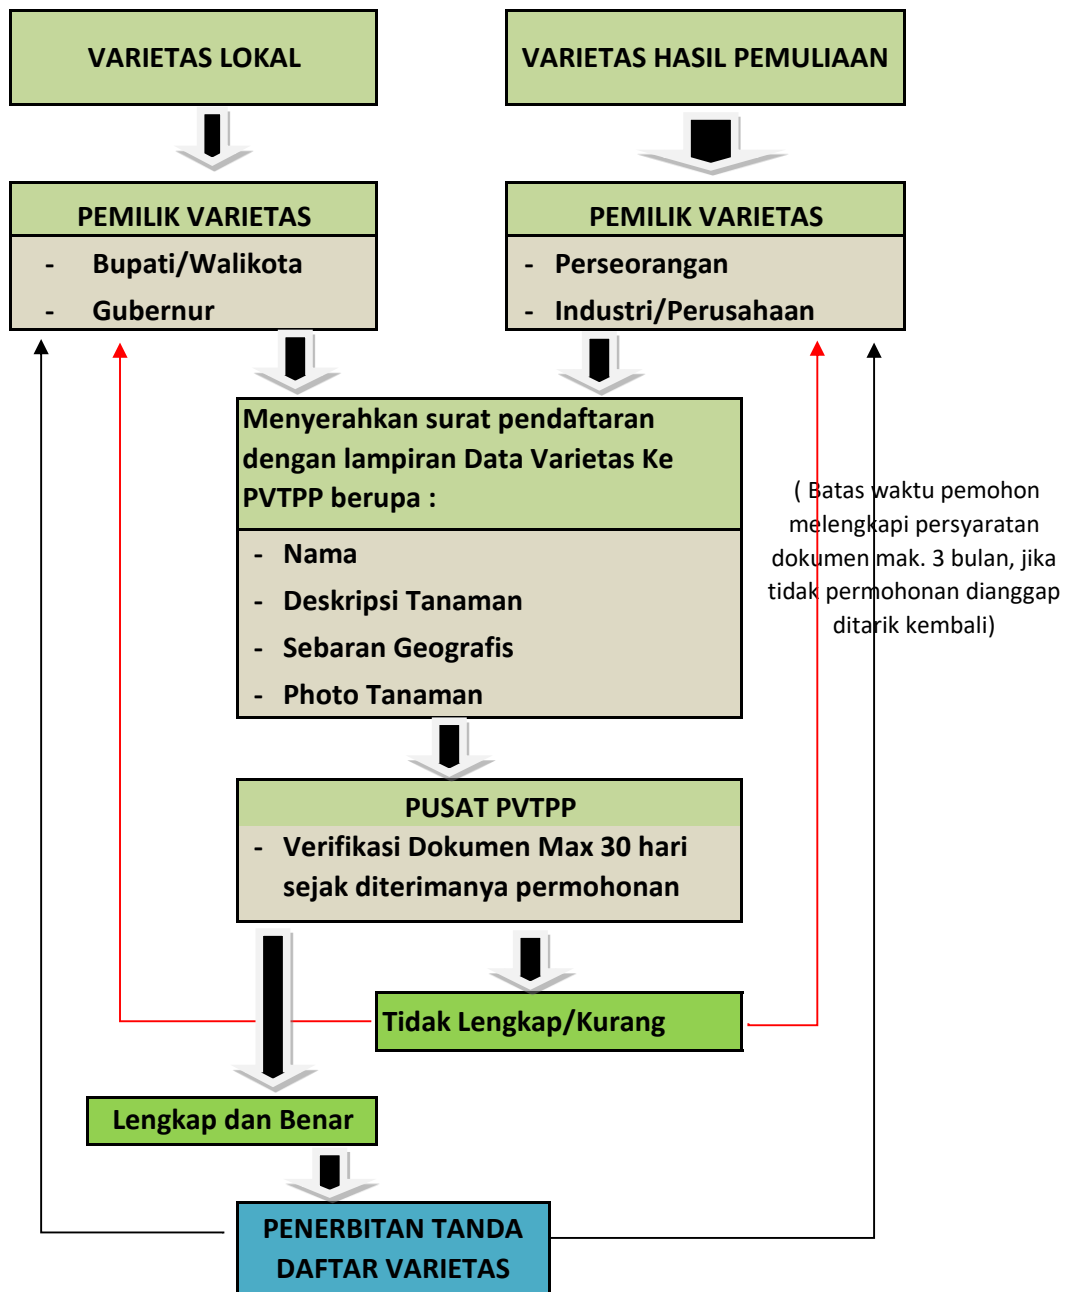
VARIETAS LOKAL

VARIETAS HASIL PEMULIAAN

PEMILIK VARIETAS

- Bupati/Walikota
- Gubernur

PEMILIK VARIETAS

- Perseorangan
- Industri/Perusahaan

Menyerahkan surat pendaftaran dengan lampiran Data Varietas Ke PVTPP berupa :

- Nama
- Deskripsi Tanaman
- Sebaran Geografis
- Photo Tanaman

( Batas waktu pemohon melengkapi persyaratan dokumen mak. 3 bulan, jika tidak permohonan dianggap ditarik kembali)

PUSAT PVTPP

- Verifikasi Dokumen Max 30 hari sejak diterimanya permohonan

Tidak Lengkap/Kurang

Lengkap dan Benar

PENERBITAN TANDA DAFTAR VARIETAS